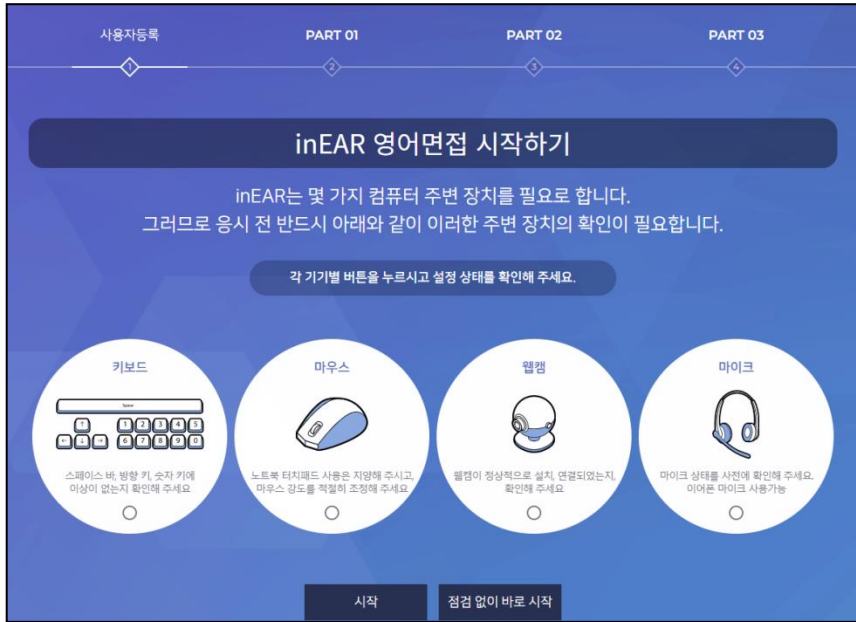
사용자등록
PART 01
PART 02
PART 03
1
2
3
4

inEAR 영어면접 시작하기

inEAR는 몇 가지 컴퓨터 주변 장치를 필요로 합니다.
그러므로 응시 전 반드시 아래와 같이 이러한 주변 장치의 확인이 필요합니다.

각 기기별 버튼을 누르시고 설정 상태를 확인해 주세요.

키보드
Space
1 2 3 4 5
6 7 8 9 0
스페이스 바, 방향 키, 숫자 키에 이상이 없는지 확인해 주세요

마우스
노트북 터치패드 사용은 지양해 주시고, 마우스 감도를 적절히 조정해 주세요

웹캠
웹캠이 정상적으로 설치, 연결되었는지, 확인해 주세요

마이크
마이크 상태를 사전에 확인해 주세요. 이어폰 마이크 사용가능

시작
점검 없이 바로 시작